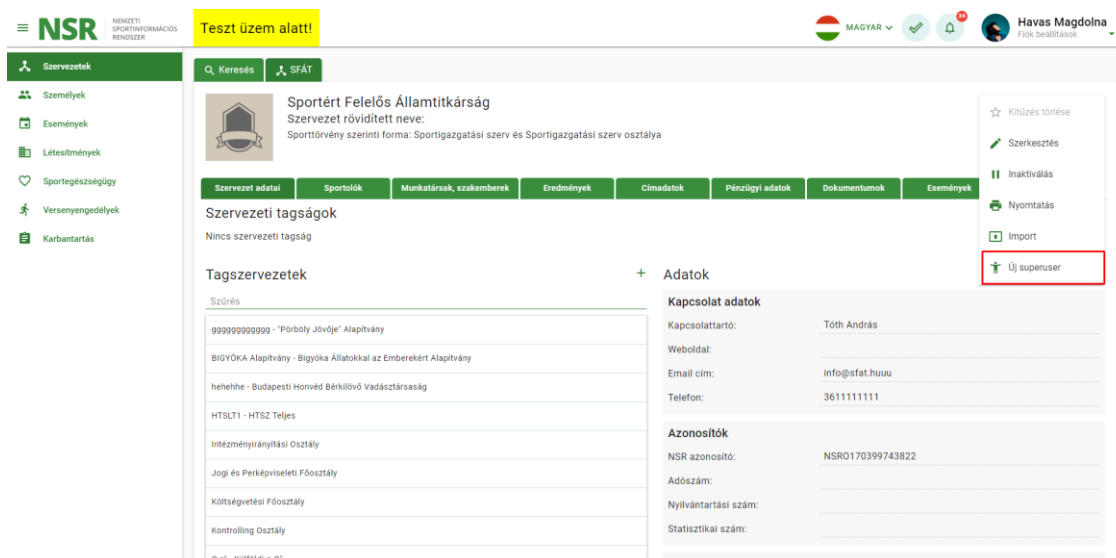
NSR NEMZETI SPORTINFORMÁCIÓS RENDSZER

Teszt üzem alatt!

MAGYAR

34

Havas Magdolna
Fiók beállítások

Szervezetek
Személyek
Események
Létesítmények
Sportegészségügy
Versenyengedélyek
Karbantartás

Keresés
SFÁT

Sportért Felelős Államtitkárság
Szervezet rövidített neve:
Sporttörvény szerinti forma: Sportigazgatási szerv és Sportigazgatási szerv osztálya

Kitűzés törlése
Szerkesztés
Inaktiválás
Nyomtatás
Import
Új superuser

Szervezet adatai | Sportolók | Munkatársak, szakemberek | Eredmények | Címadatok | Pénzügyi adatok | Dokumentumok | Események

Szervezeti tagságok
Nincs szervezeti tagság

Tagszervezetek
+
Szűrés

ggggggggggg - "Pörböly Jövője" Alapítvány
BIGYÓKA Alapítvány - Bigyóka Állatokkal az Emberekért Alapítvány
hehehhe - Budapesti Honvéd Bérkilövő Vadásztársaság
HTSLT1 - HTSZ Teljes
Intézményirányítási Osztály
Jogi és Perképviseleti Főosztály
Költségvetési Főosztály
Kontrolling Osztály
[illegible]

Adatok

Kapcsolat adatok

| | |
|---|---|
| Kapcsolattartó: | Tóth András |
| Weboldal: | |
| Email cím: | info@sfat.huuu |
| Telefon: | 3611111111 |

Azonosítók

| | |
|---|---|
| NSR azonosító: | NSRO170399743822 |
| Adószám: | |
| Nyilvántartási szám: | |
| Statisztikai szám: | |